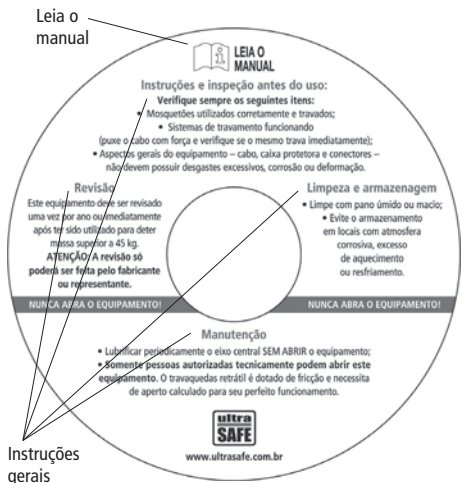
Leia o manual

LEIA O MANUAL

Instruções e inspeção antes do uso:

Verifique sempre os seguintes itens:
• Mosquetões utilizados corretamente e travados;
• Sistemas de travamento funcionando
(puxe o cabo com força e verifique se o mesmo trava imediatamente);
• Aspectos gerais do equipamento – cabo, caixa protetora e conectores – não devem possuir desgastes excessivos, corrosão ou deformação.

Revisão
Este equipamento deve ser revisado uma vez por ano ou imediatamente após ter sido utilizado para deter massa superior a 45 kg.
ATENÇÃO: A revisão só poderá ser feita pelo fabricante ou representante.

Limpeza e armazenagem
• Limpe com pano úmido ou macio;
• Evite o armazenamento em locais com atmosfera corrosiva, excesso de aquecimento ou resfriamento.

NUNCA ABRA O EQUIPAMENTO!

NUNCA ABRA O EQUIPAMENTO!

Manutenção
• Lubrificar periodicamente o eixo central SEM ABRIR o equipamento;
• Somente pessoas autorizadas tecnicamente podem abrir este equipamento. O travaquedas retrátil é dotado de fricção e necessita de aperto calculado para seu perfeito funcionamento.

ultra SAFE

www.ultrasafe.com.br

Instruções gerais